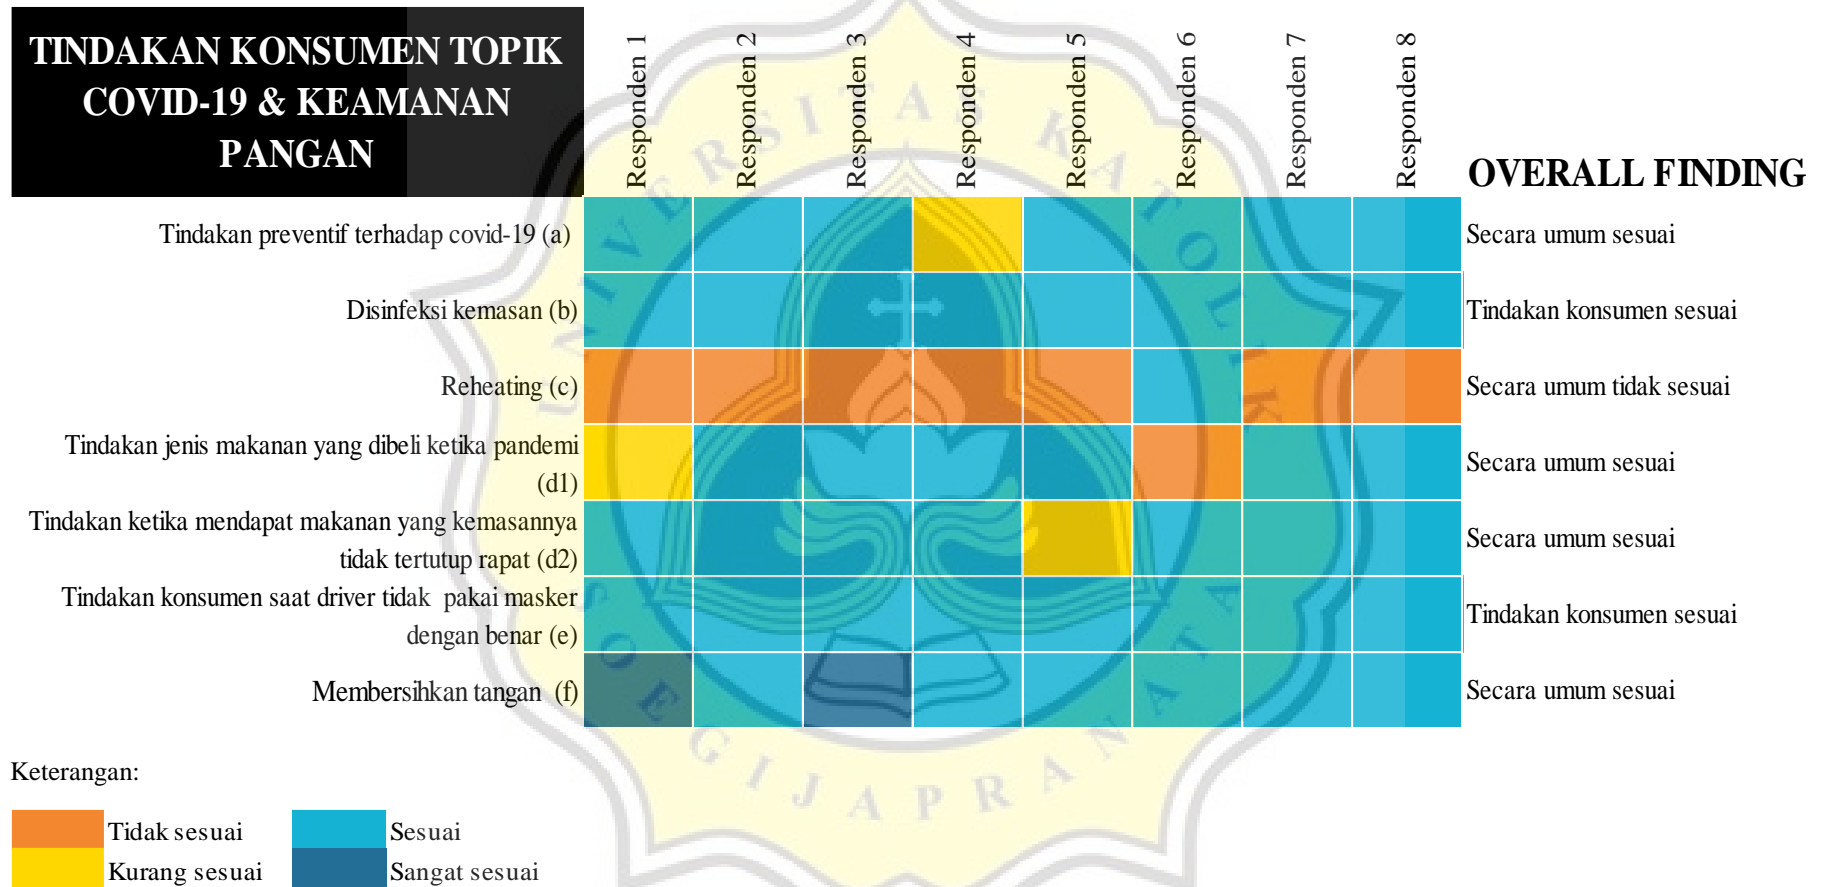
TINDAKAN KONSUMEN TOPIK COVID-19 & KEAMANAN PANGAN

| | Responden 1 | Responden 2 | Responden 3 | Responden 4 | Responden 5 | Responden 6 | Responden 7 | Responden 8 | OVERALL FINDING |
|---|---|---|---|---|---|---|---|---|---|
| Tindakan preventif terhadap covid-19 (a) | | | | | | | | | Secara umum sesuai |
| Disinfeksi kemasan (b) | | | | | | | | | Tindakan konsumen sesuai |
| Reheating (c) | | | | | | | | | Secara umum tidak sesuai |
| Tindakan jenis makanan yang dibeli ketika pandemi (d1) | | | | | | | | | Secara umum sesuai |
| Tindakan ketika mendapat makanan yang kemasannya tidak tertutup rapat (d2) | | | | | | | | | Secara umum sesuai |
| Tindakan konsumen saat driver tidak pakai masker dengan benar (e) | | | | | | | | | Tindakan konsumen sesuai |
| Membersihkan tangan (f) | | | | | | | | | Secara umum sesuai |

Keterangan:

Tidak sesuai
Kurang sesuai
Sesuai
Sangat sesuai